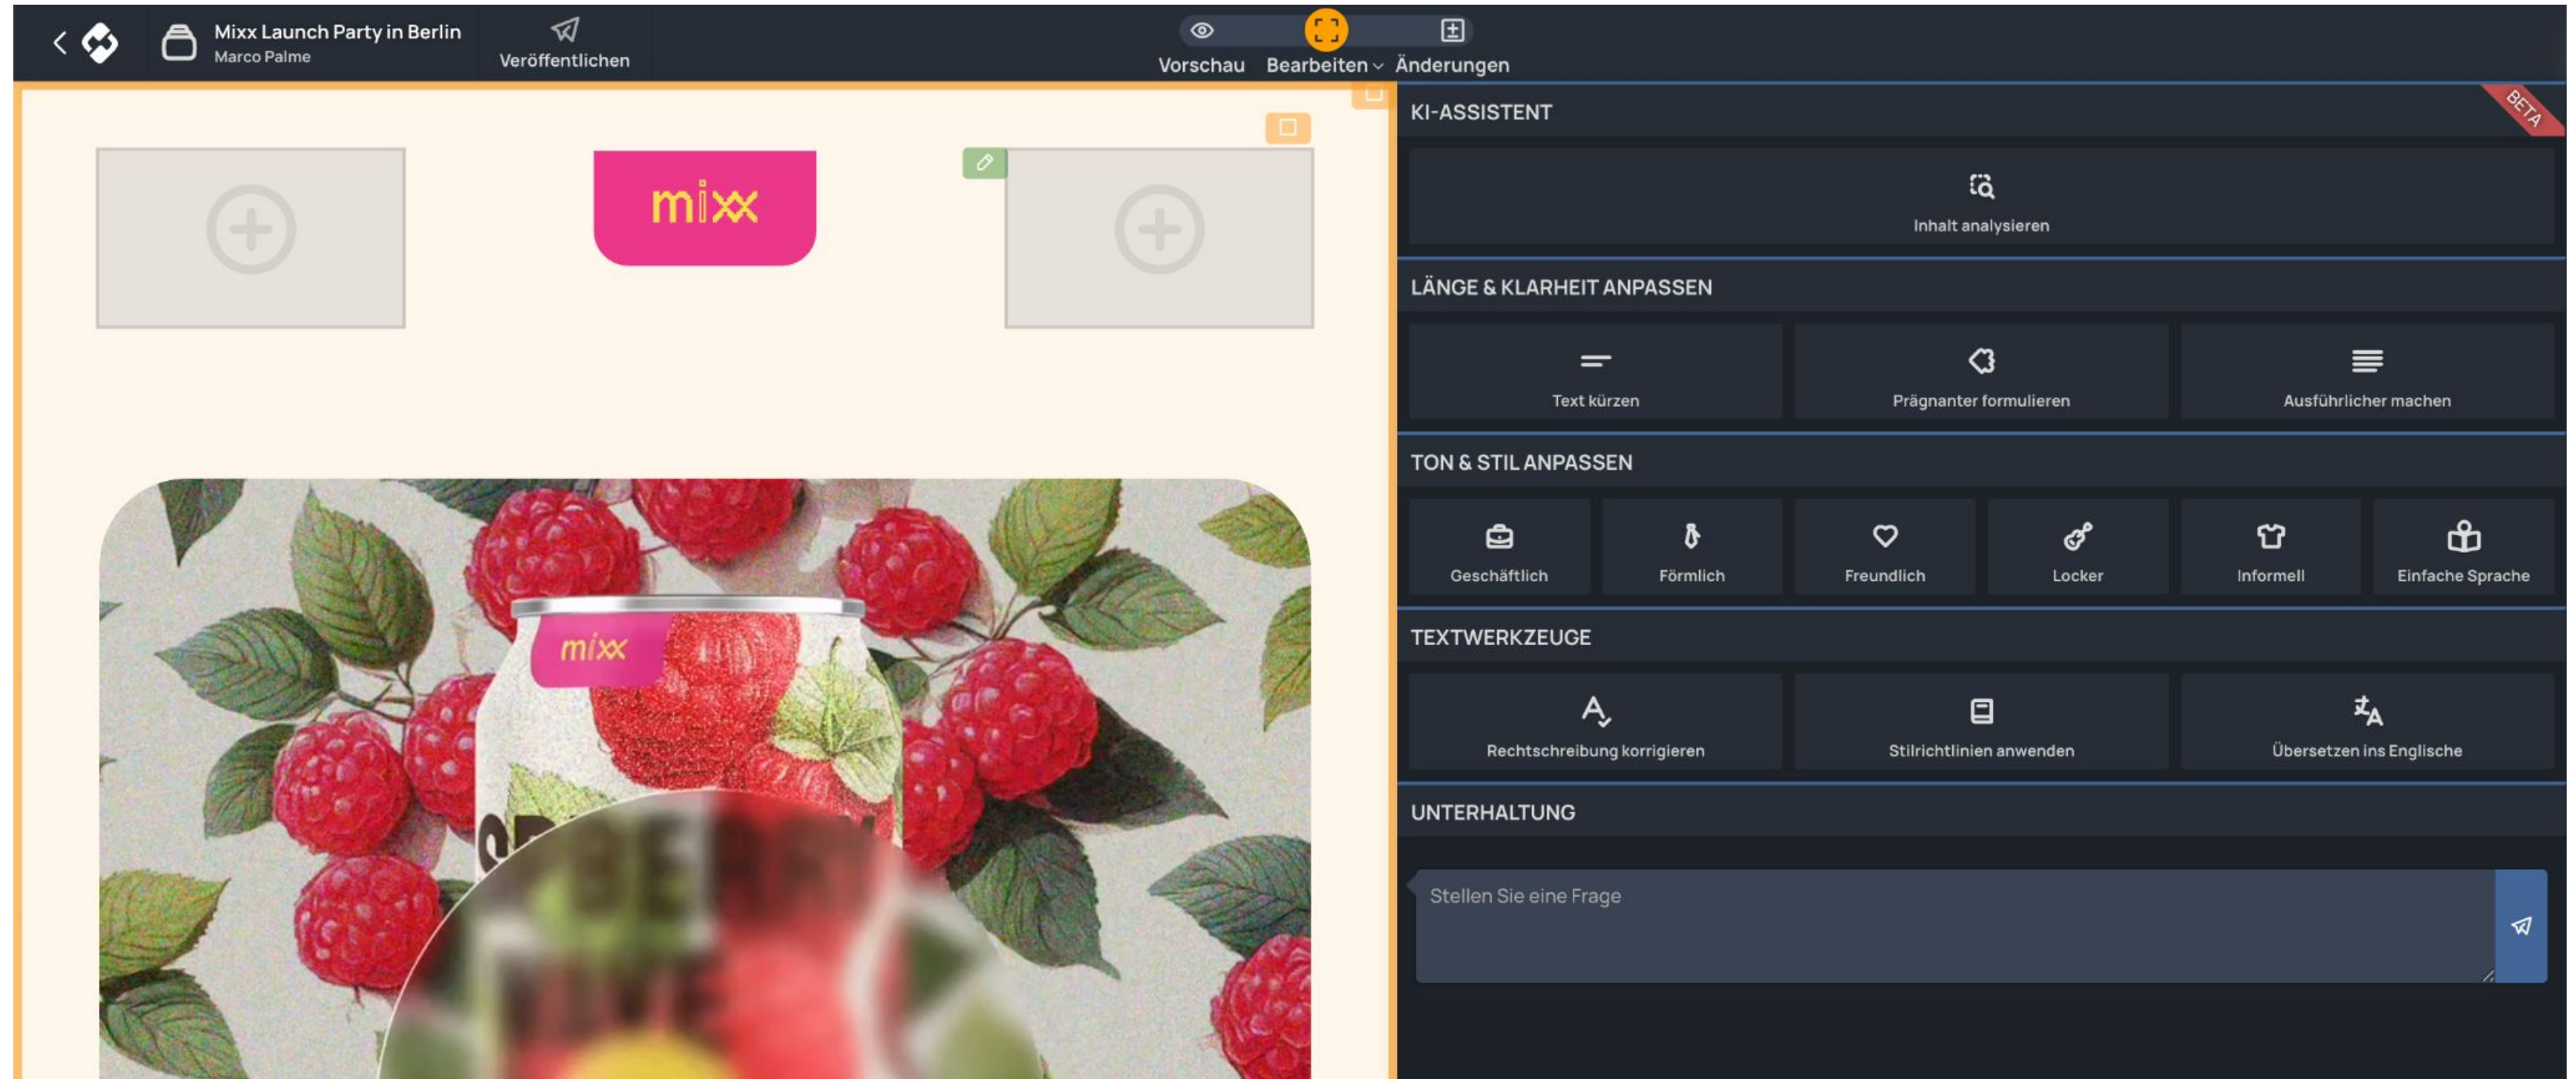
Mixx Launch Party in Berlin
Marco Palme

Veröffentlichen

Vorschau Bearbeiten Änderungen

mixx

mixx

KI-ASSISTENT

BETA

Inhalt analysieren

LÄNGE & KLARHEIT ANPASSEN

Text kürzen

Prägnanter formulieren

Ausführlicher machen

TON & STIL ANPASSEN

Geschäftlich

Förmlich

Freundlich

Locker

Informell

Einfache Sprache

TEXTWERKZEUGE

Rechtschreibung korrigieren

Stilrichtlinien anwenden

Übersetzen ins Englische

UNTERHALTUNG

Stellen Sie eine Frage